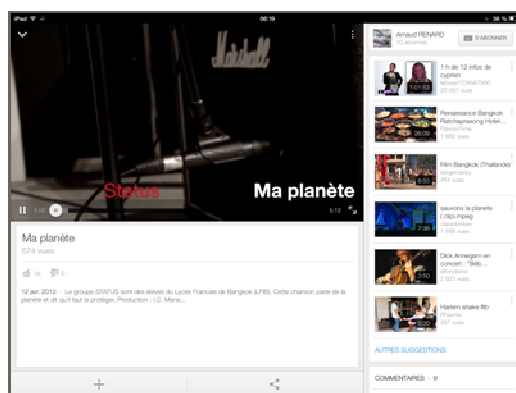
iPad 08:19 36 %

Marshall

Status

Ma planète

0:00 5:12

Ma planète

574 vues

16 2

12 avr. 2013 · Le groupe STATUS sont des élèves du Lycée Français de Bangkok (LFIB). Cette chanson parle de la planète et dit qu'il faut la protéger. Production : I.C. Mana...

Arnaud RENARD
10 abonnés

S'ABONNER

1 h de 12 titres de cyprien
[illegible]
20 557 vues
1:01:53

Renaissance Bangkok Ratchaprasong Hotel...
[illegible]
1 552 vues
26:09

Film Bangkok (Thaïlande)
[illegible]
454 vues

sauvons la planete (clip).mpeg
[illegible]
1 466 vues
7:36

Dick Annegarn en concert : "Bebe...
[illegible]
3 920 vues
6:40

Harlem shake lfib
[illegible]
1 448 vues

AUTRES SUGGESTIONS

COMMENTAIRES · 9